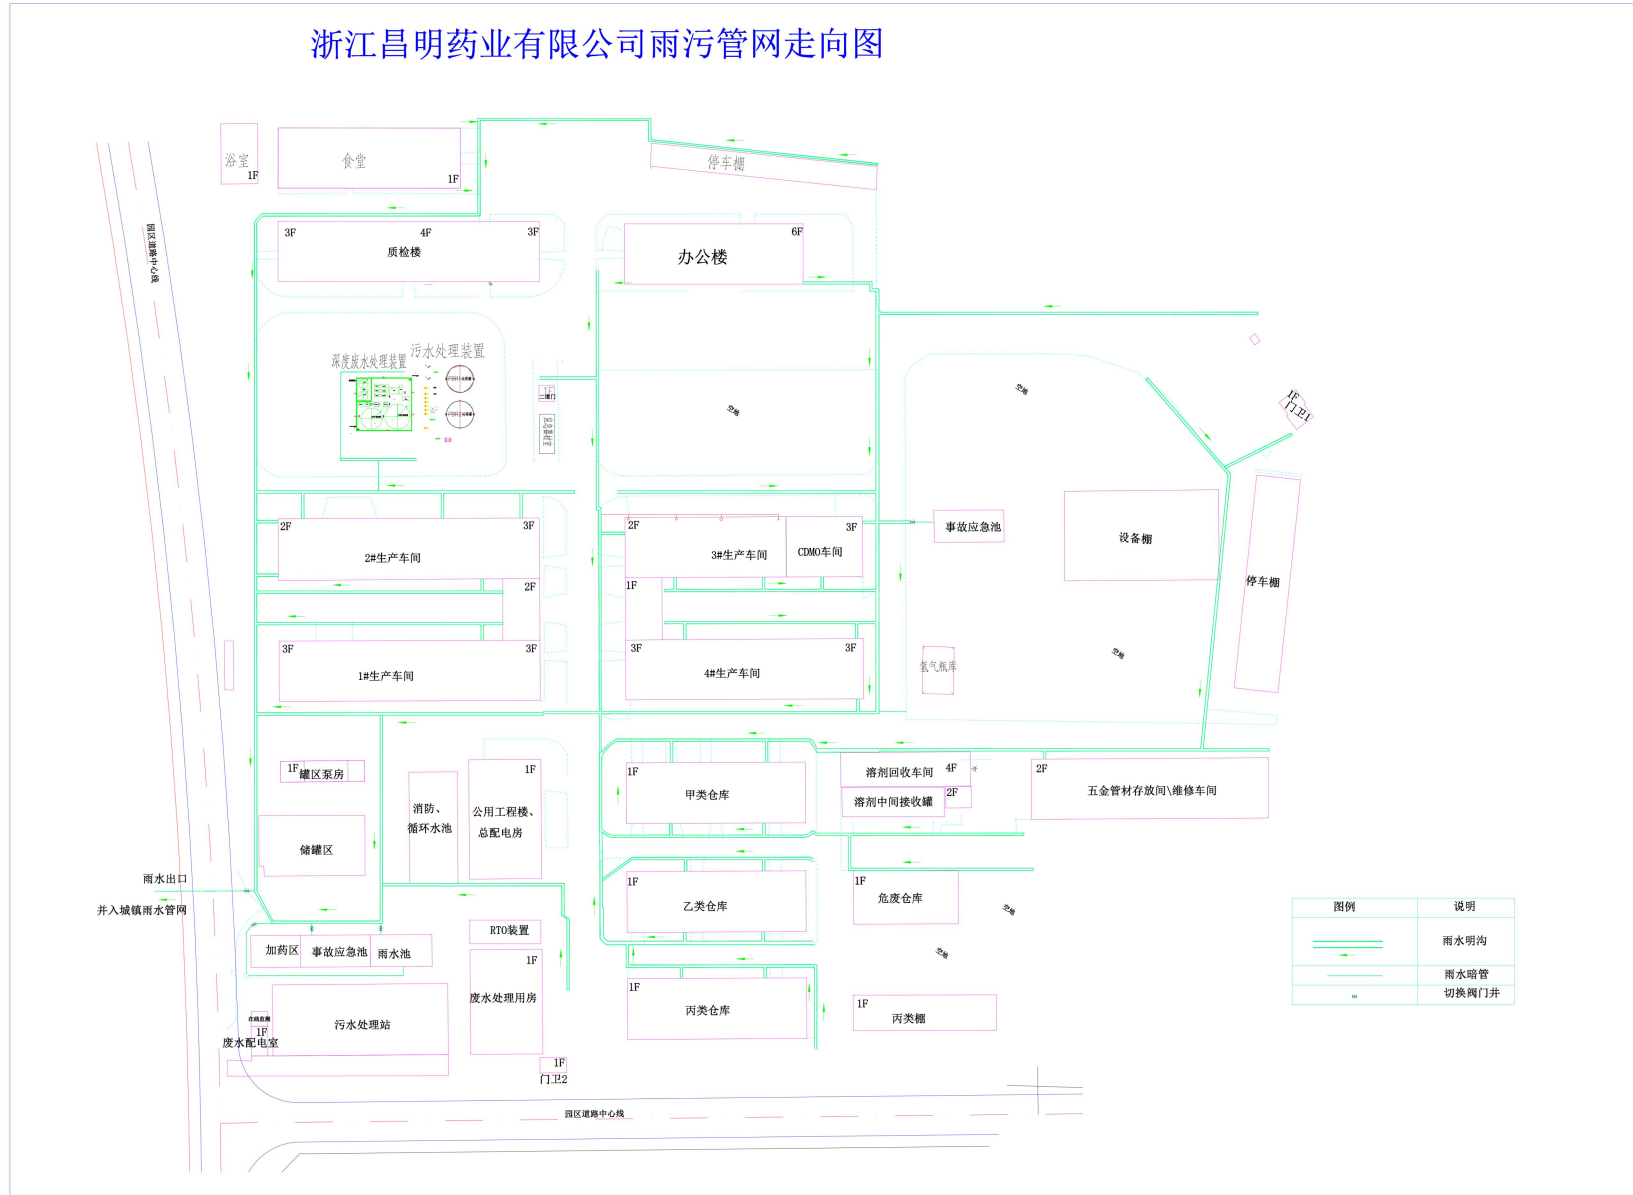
浙江昌明药业有限公司雨污管网走向图

浴室
1F
食堂
1F
停车棚
园区道路中心线
3F
4F
3F
质检楼
办公楼
6F
深度废水处理装置
污水处理装置
空地
空地
1F
门卫1
2F
3F
2#生产车间
2F
2F
3#生产车间
3F
CDMO车间
事故应急池
设备棚
停车棚
1F
3F
3F
1#生产车间
3F
3F
4#生产车间
氢气瓶库
空地
1F
罐区泵房
消防、循环水池
1F
公用工程楼、总配电房
1F
甲类仓库
溶剂回收车间
4F
溶剂中间接收罐
2F
2F
五金管材存放间\维修车间
储罐区
雨水出口
并入城镇雨水管网
1F
乙类仓库
1F
危废仓库
空地
空地
加药区
事故应急池
雨水池
RTO装置
1F
废水处理用房
1F
丙类仓库
1F
丙类棚
污水处理站
1F
废水配电室
1F
门卫2
园区道路中心线

| 图例 | 说明 |
|---|---|
| | 雨水明沟 |
| | 雨水暗管 |
| | 切换阀门井 |